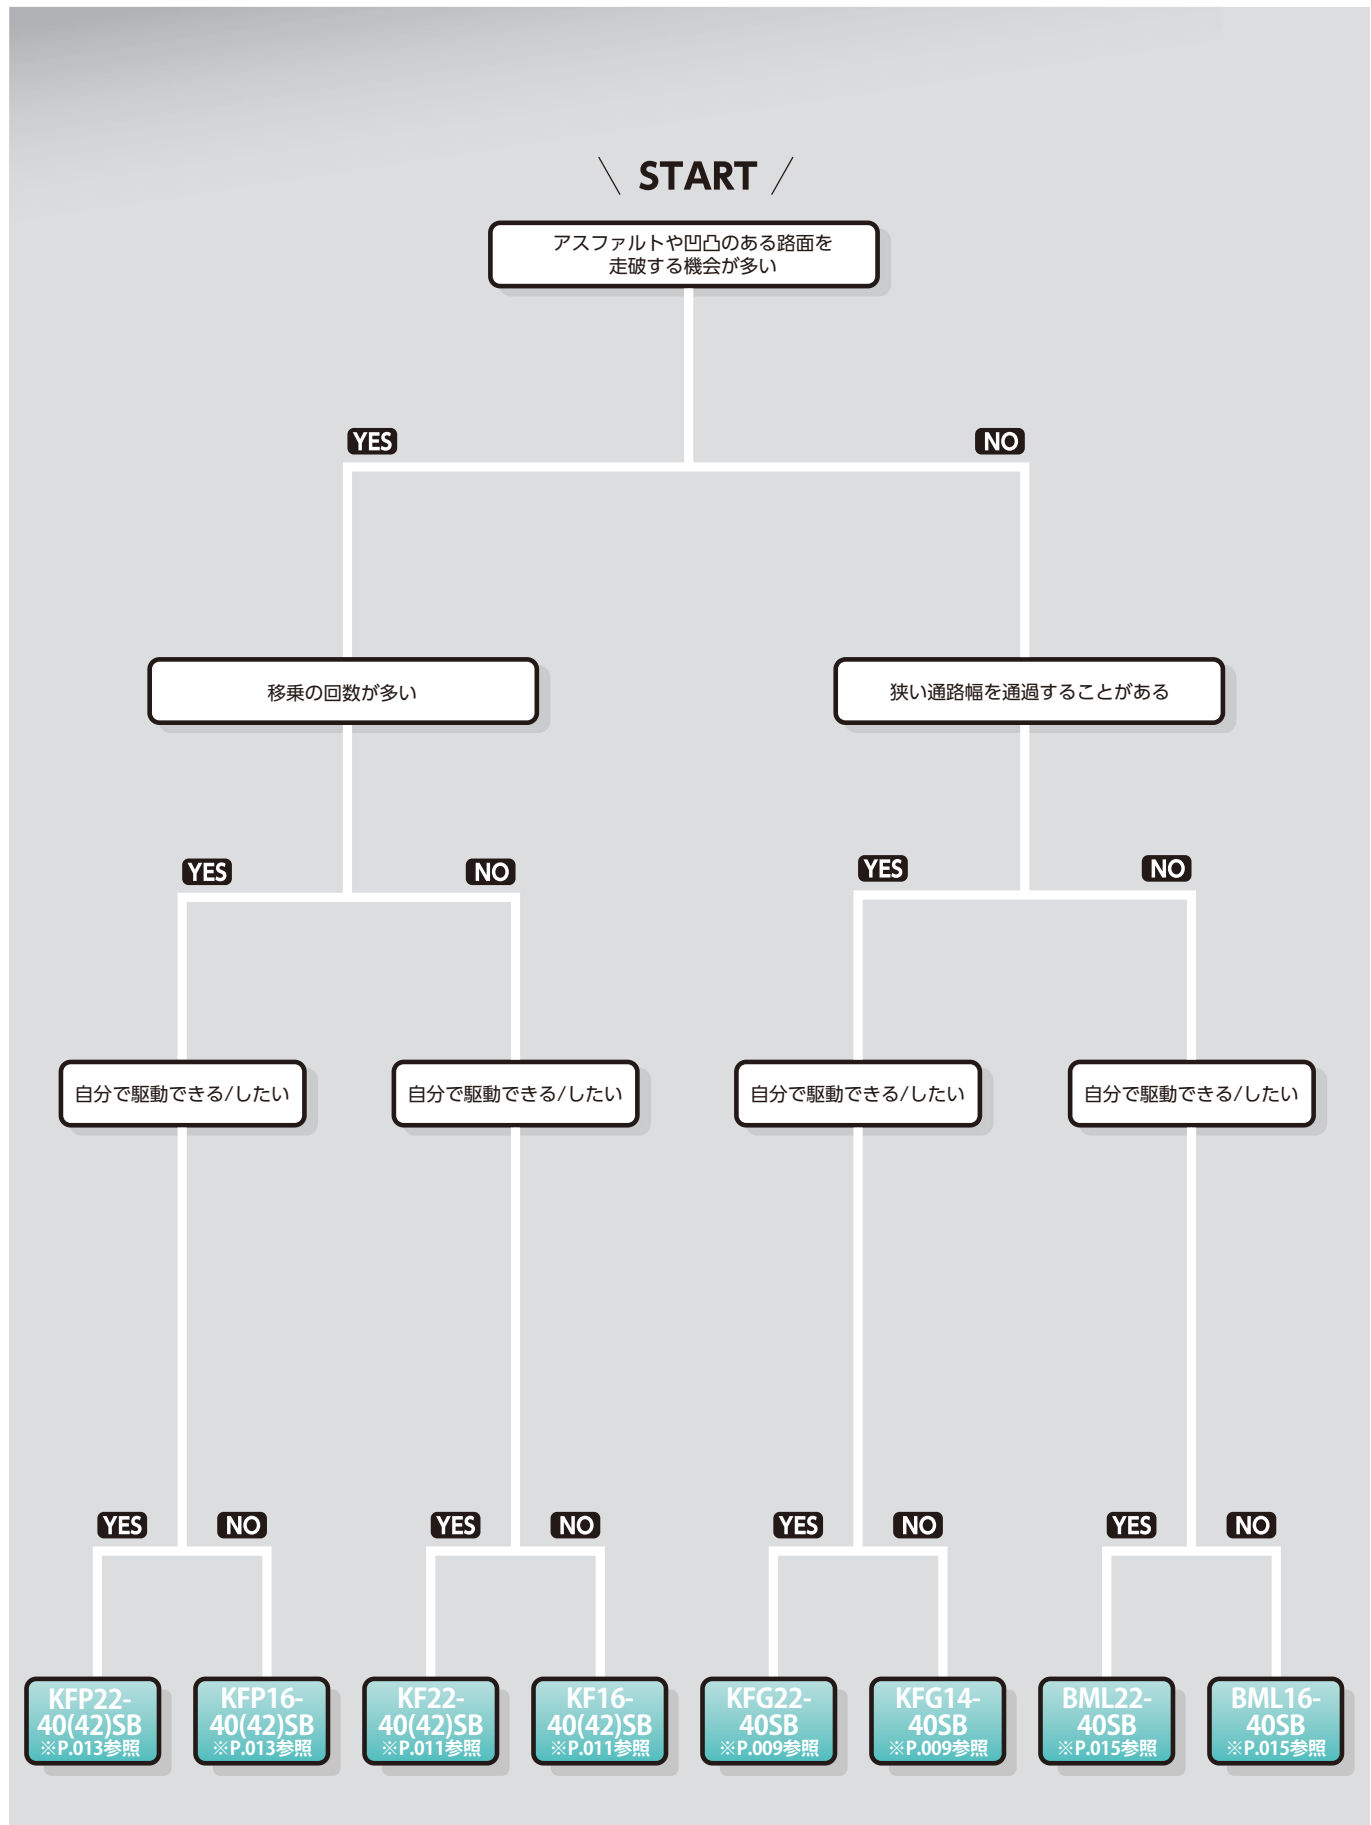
＼ START ／

アスファルトや凹凸のある路面を走破する機会が多い

YES

NO

移乗の回数が多い

狭い通路幅を通過することがある

YES

NO

YES

NO

自分で駆動できる/したい

自分で駆動できる/したい

自分で駆動できる/したい

自分で駆動できる/したい

YES

NO

YES

NO

YES

NO

YES

NO

KFP22-40(42)SB
※P.013参照

KFP16-40(42)SB
※P.013参照

KF22-40(42)SB
※P.011参照

KF16-40(42)SB
※P.011参照

KFG22-40SB
※P.009参照

KFG14-40SB
※P.009参照

BML22-40SB
※P.015参照

BML16-40SB
※P.015参照